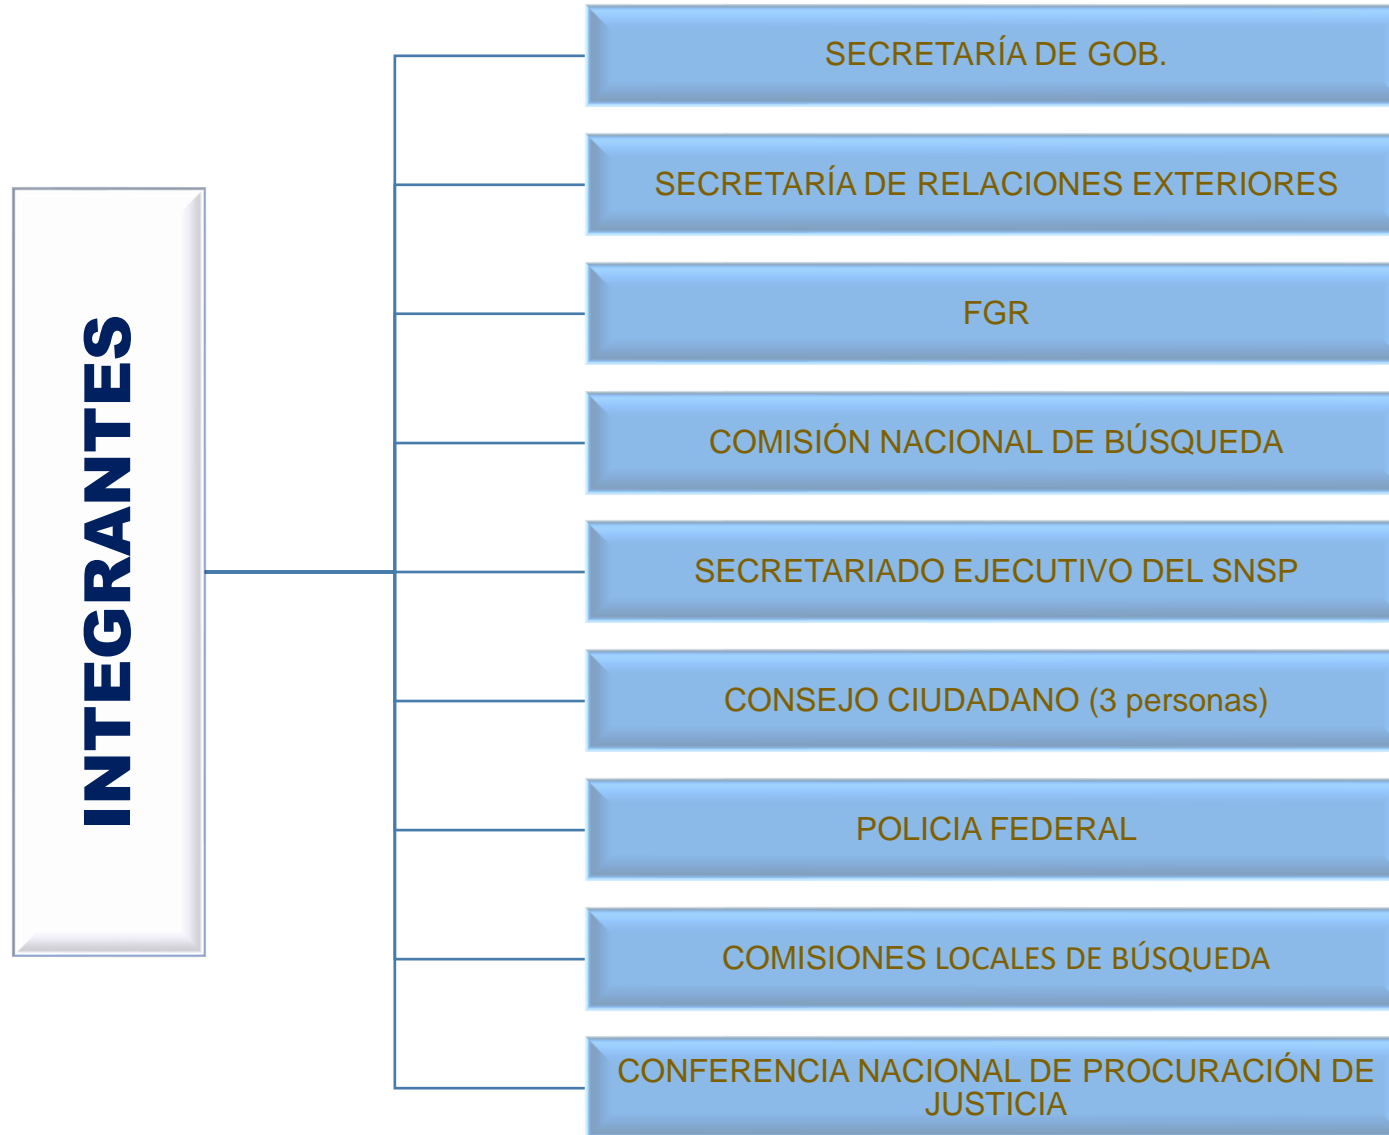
INTEGRANTES

SECRETARÍA DE GOB.

SECRETARÍA DE RELACIONES EXTERIORES

FGR

COMISIÓN NACIONAL DE BÚSQUEDA

SECRETARIADO EJECUTIVO DEL SNSP

CONSEJO CIUDADANO (3 personas)

POLICIA FEDERAL

COMISIONES LOCALES DE BÚSQUEDA

CONFERENCIA NACIONAL DE PROCURACIÓN DE JUSTICIA